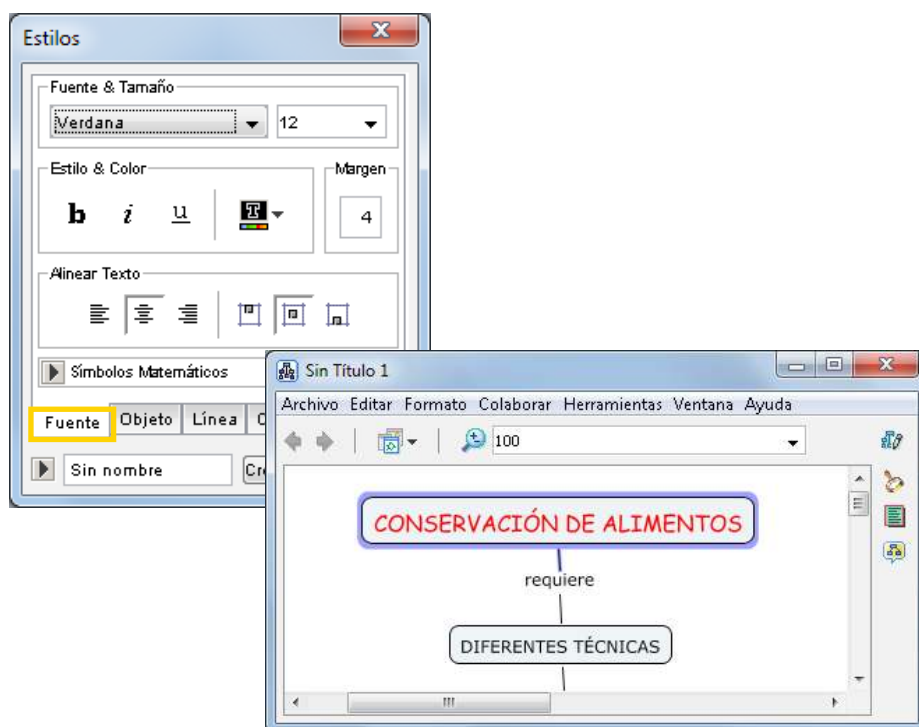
Estilos

Fuente & Tamaño

Verdana

12

Estilo & Color

Margen

b i u

4

Alinear Texto

Símbolos Matemáticos

Fuente Objeto Línea C

Sin nombre

Cr

Sin Título 1

Archivo Editar Formato Colaborar Herramientas Ventana Ayuda

100

CONSERVACIÓN DE ALIMENTOS

requiere

DIFERENTES TÉCNICAS